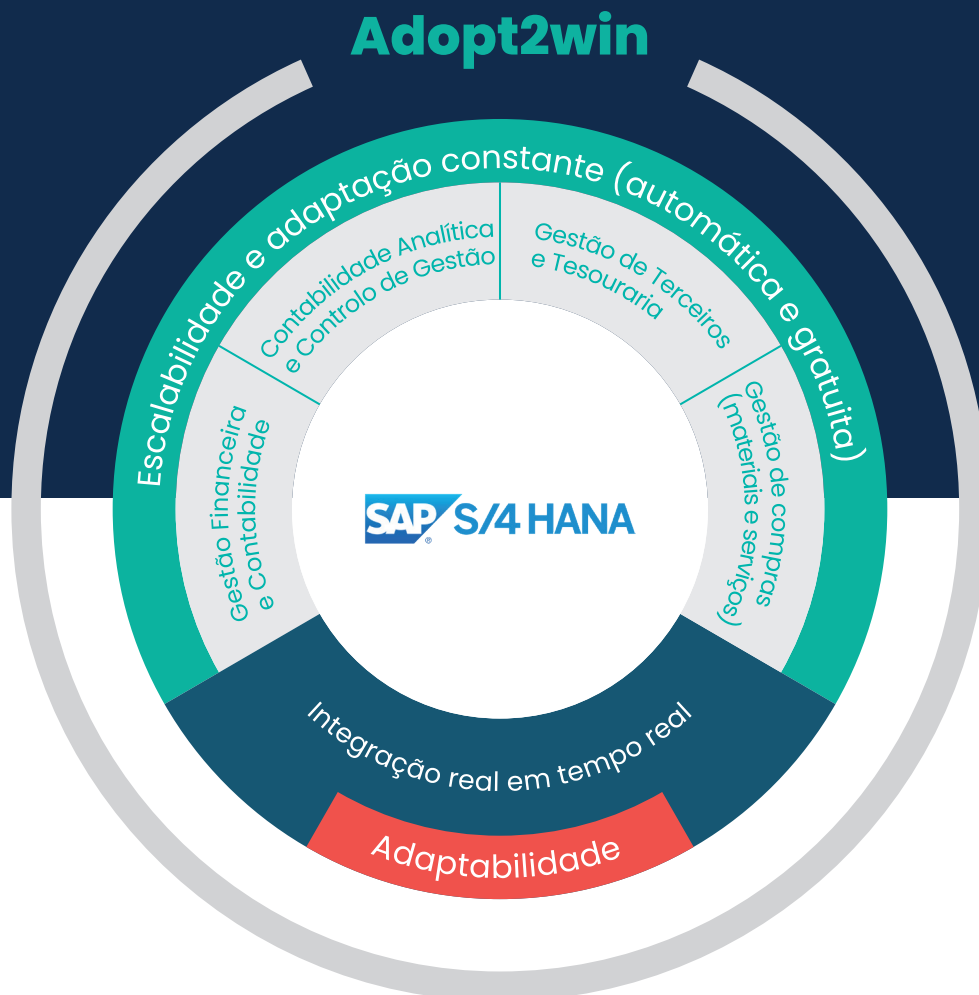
Adopt2win

Escalabilidade e adaptação constante (automática e gratuita)

Gestão Financeira e Contabilidade

Contabilidade Analítica e Controlo de Gestão

Gestão de Terceiros e Tesouraria

Gestão de compras (materiais e serviços)

SAP S/4HANA

Integração real em tempo real

Adaptabilidade